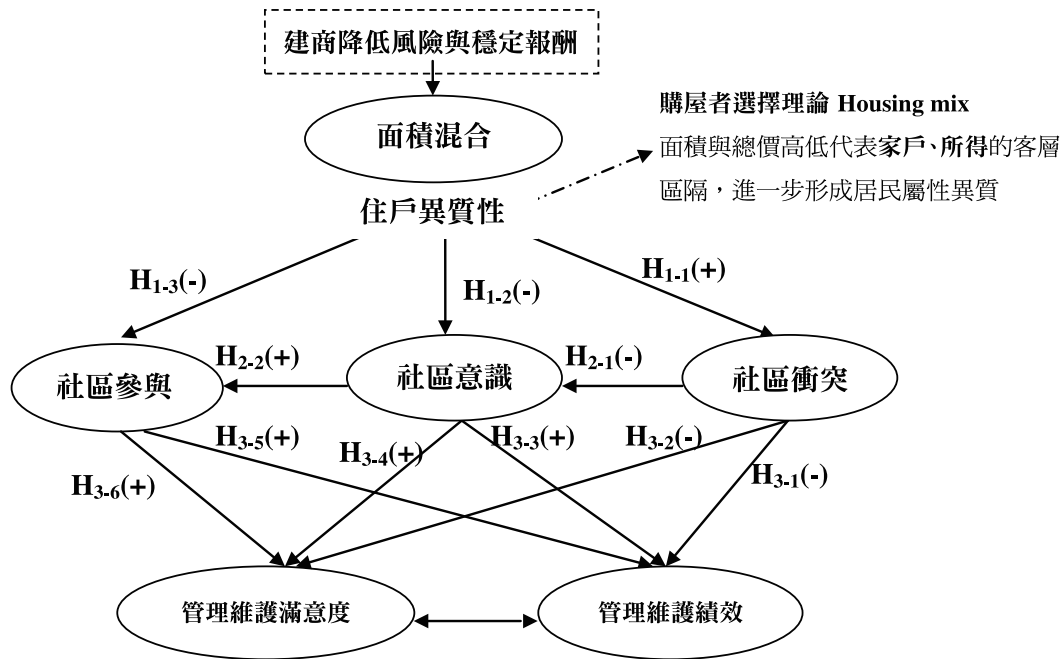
建商降低風險與穩定報酬

面積混合

購屋者選擇理論 Housing mix

面積與總價高低代表家戶、所得的客層區隔，進一步形成居民屬性異質

住戶異質性

$H_{1-3}(-)$

$H_{1-2}(-)$

$H_{1-1}(+)$

$H_{2-2}(+)$

$H_{2-1}(-)$

社區參與

社區意識

社區衝突

$H_{3-5}(+)$

$H_{3-4}(+)$

$H_{3-3}(+)$

$H_{3-2}(-)$

$H_{3-6}(+)$

$H_{3-1}(-)$

管理維護滿意度

管理維護績效